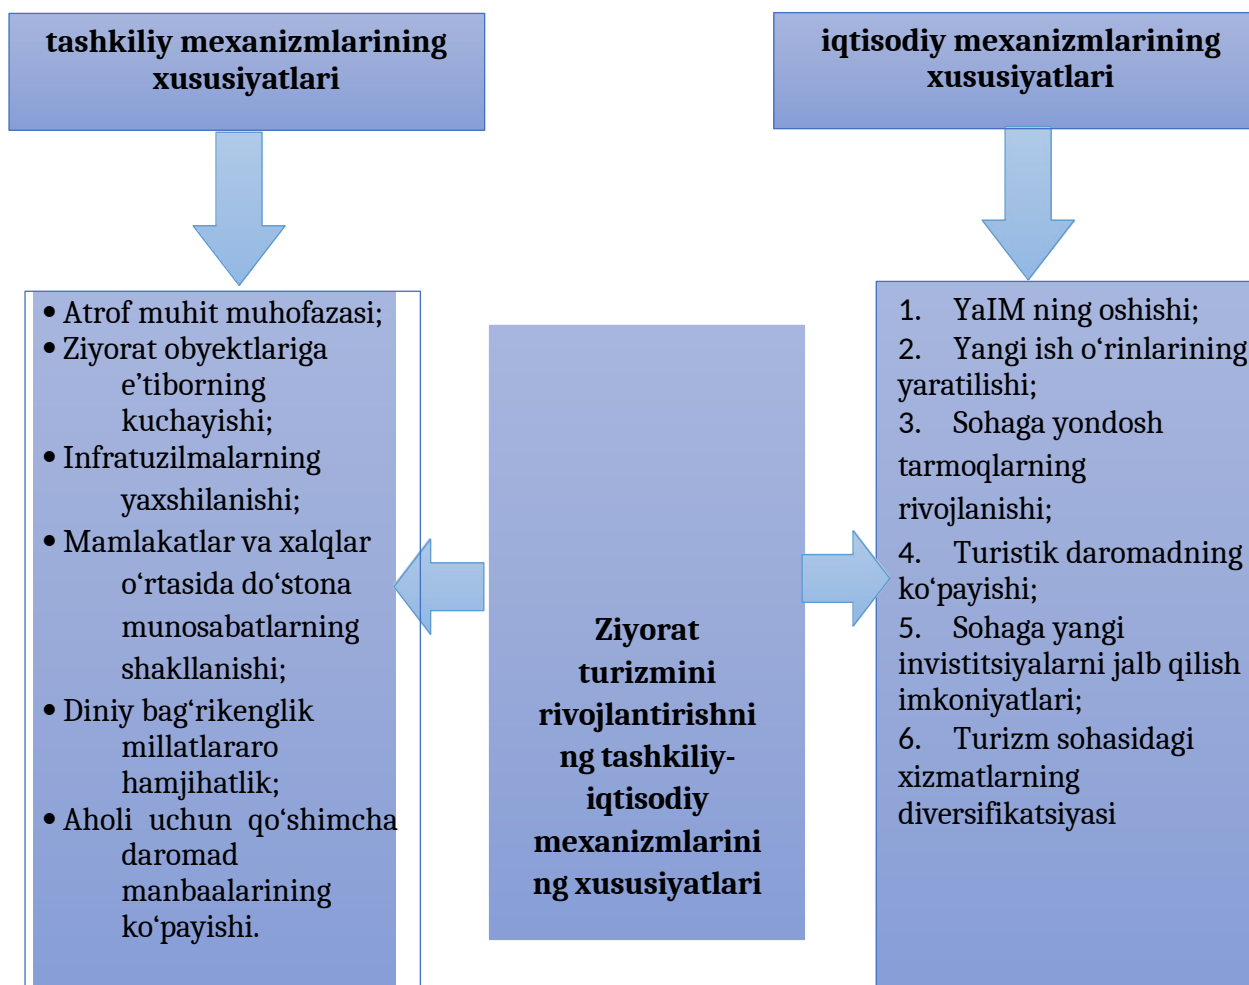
tashkiliy mexanizmlarining xususiyatlari

iqtisodiy mexanizmlarining xususiyatlari

• Atrof muhit muhofazasi;
• Ziyorat obyektlariga e'tiborning kuchayishi;
• Infratuzilmalarning yaxshilanishi;
• Mamlakatlar va xalqlar o'rtasida do'stona munosabatlarning shakllanishi;
• Diniy bag'rikenglik millatlararo hamjihatlik;
• Aholi uchun qo'shimcha daromad manbaalarining ko'payishi.

Ziyorat turizmini rivojlantirishning tashkiliy-iqtisodiy mexanizmlarining xususiyatlari

1. YaIM ning oshishi;
2. Yangi ish o'rinlarining yaratilishi;
3. Sohaga yondosh tarmoqlarning rivojlanishi;
4. Turistik daromadning ko'payishi;
5. Sohaga yangi invistitsiyalarni jalb qilish imkoniyatlari;
6. Turizm sohasidagi xizmatlarning diversifikatsiyasi